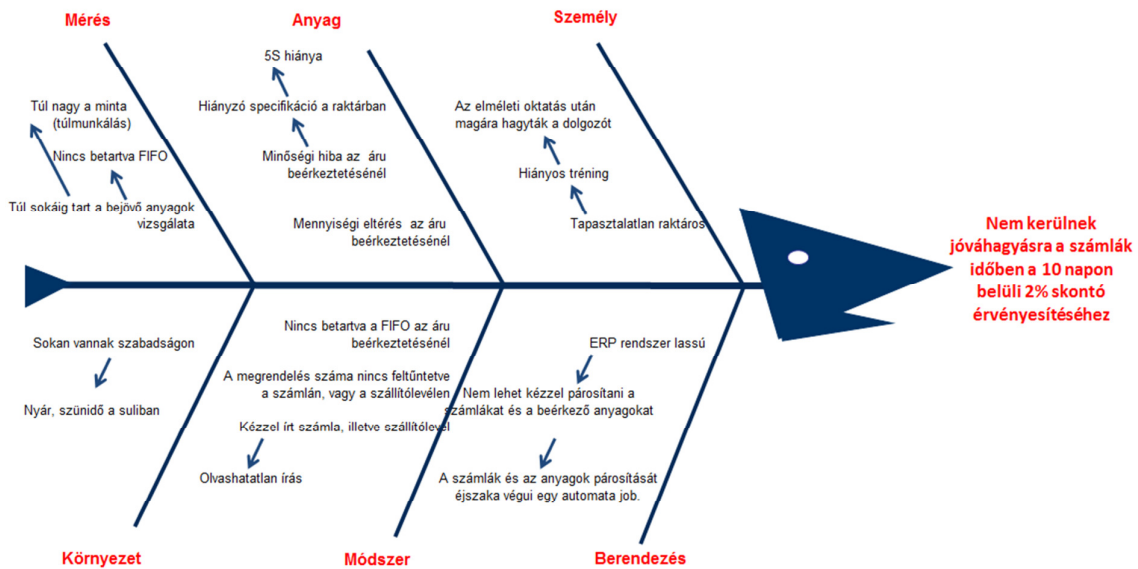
Mérés

Túl nagy a minta (túlmunkálás)

Nincs betartva FIFO

Túl sokáig tart a bejövő anyagok vizsgálata

Anyag

5S hiánya

Hiányzó specifikáció a raktárban

Minőségi hiba az áru beérkeztetésénél

Mennyiségi eltérés az áru beérkeztetésénél

Személy

Az elméleti oktatás után magára hagyták a dolgozót

Hiányos tréning

Tapasztalatlan raktáros

Nem kerülnek jóváhagyásra a számlák időben a 10 napon belüli 2% skontó érvényesítéséhez

Sokan vannak szabadságon

Nyár, szünidő a suliban

Környezet

Nincs betartva a FIFO az áru beérkeztetésénél

A megrendelés száma nincs feltűntetve a számlán, vagy a szállítólevélen

Kézzel írt számla, illetve szállítólevél

Olvashatatlan írás

Módszer

ERP rendszer lassú

Nem lehet kézzel párosítani a számlákat és a beérkező anyagokat

A számlák és az anyagok párosítását éjszaka végui egy automata job.

Berendezés